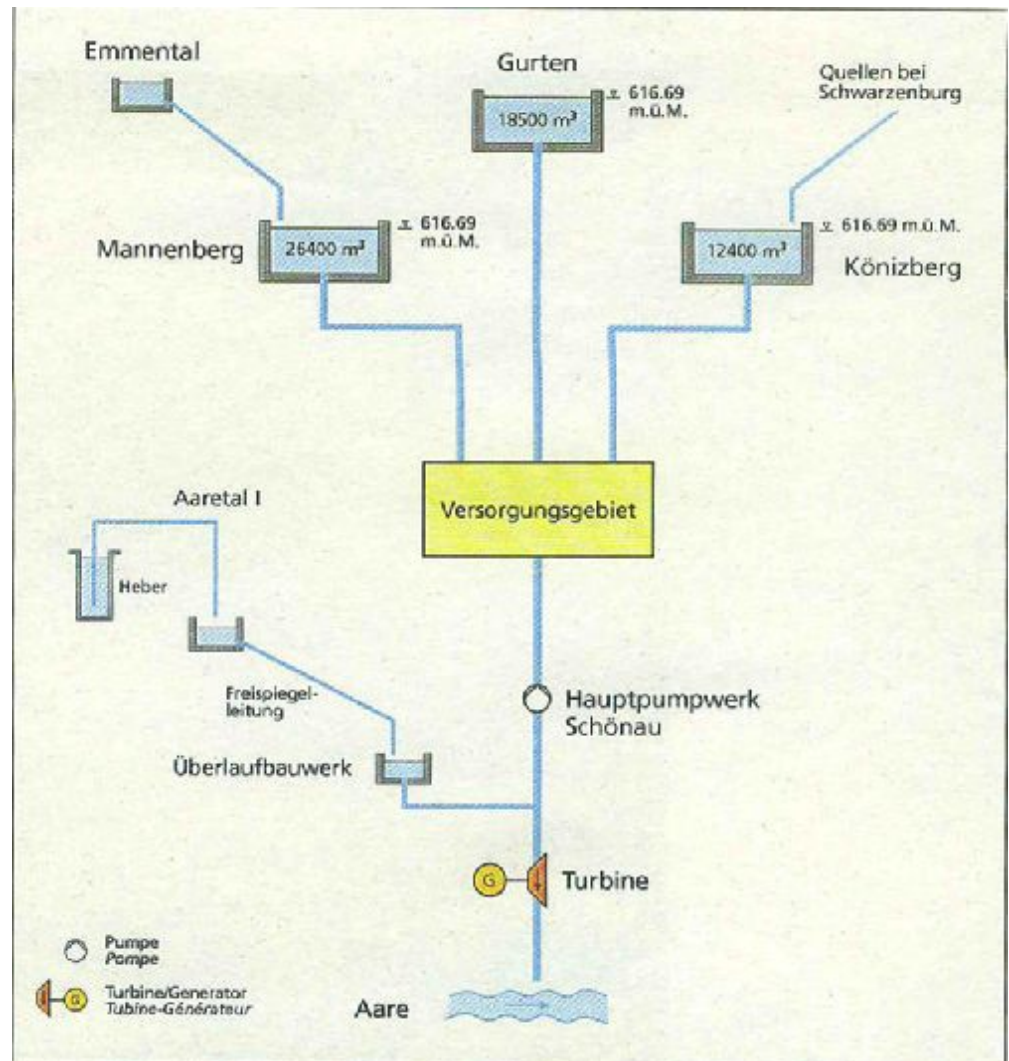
Emmental

Gurten

18500 m³

± 616.69 m.ü.M.

Quellen bei Schwarzenburg

Mannenberg

26400 m³

± 616.69 m.ü.M.

12400 m³

± 616.69 m.ü.M.

Könizberg

Versorgungsgebiet

Aaretal I

Heber

Freispiegelleitung

Hauptpumpwerk Schönau

Überlaufbauwerk

G

Turbine

Pumpe
Pompe

G

Turbine/Generator
Tubine-Générateur

Aare